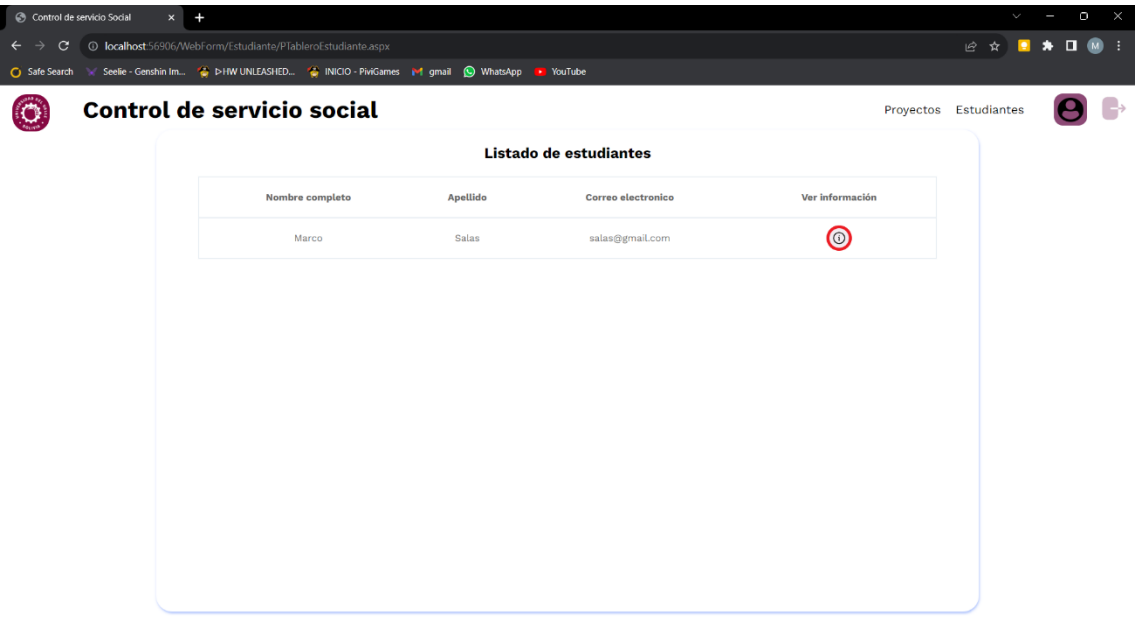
Control de servicio Social × +

localhost:56906/WebForm/Estudiante/PTableroEstudiante.aspx

Safe Search Seelie - Genshin Im... ⊳HW UNLEASHED... INICIO - PiviGames gmail WhatsApp YouTube

Control de servicio social

Proyectos Estudiantes

Listado de estudiantes

| Nombre completo | Apellido | Correo electronico | Ver información |
|---|---|---|---|
| Marco | Salas | salas@gmail.com | ⓘ |